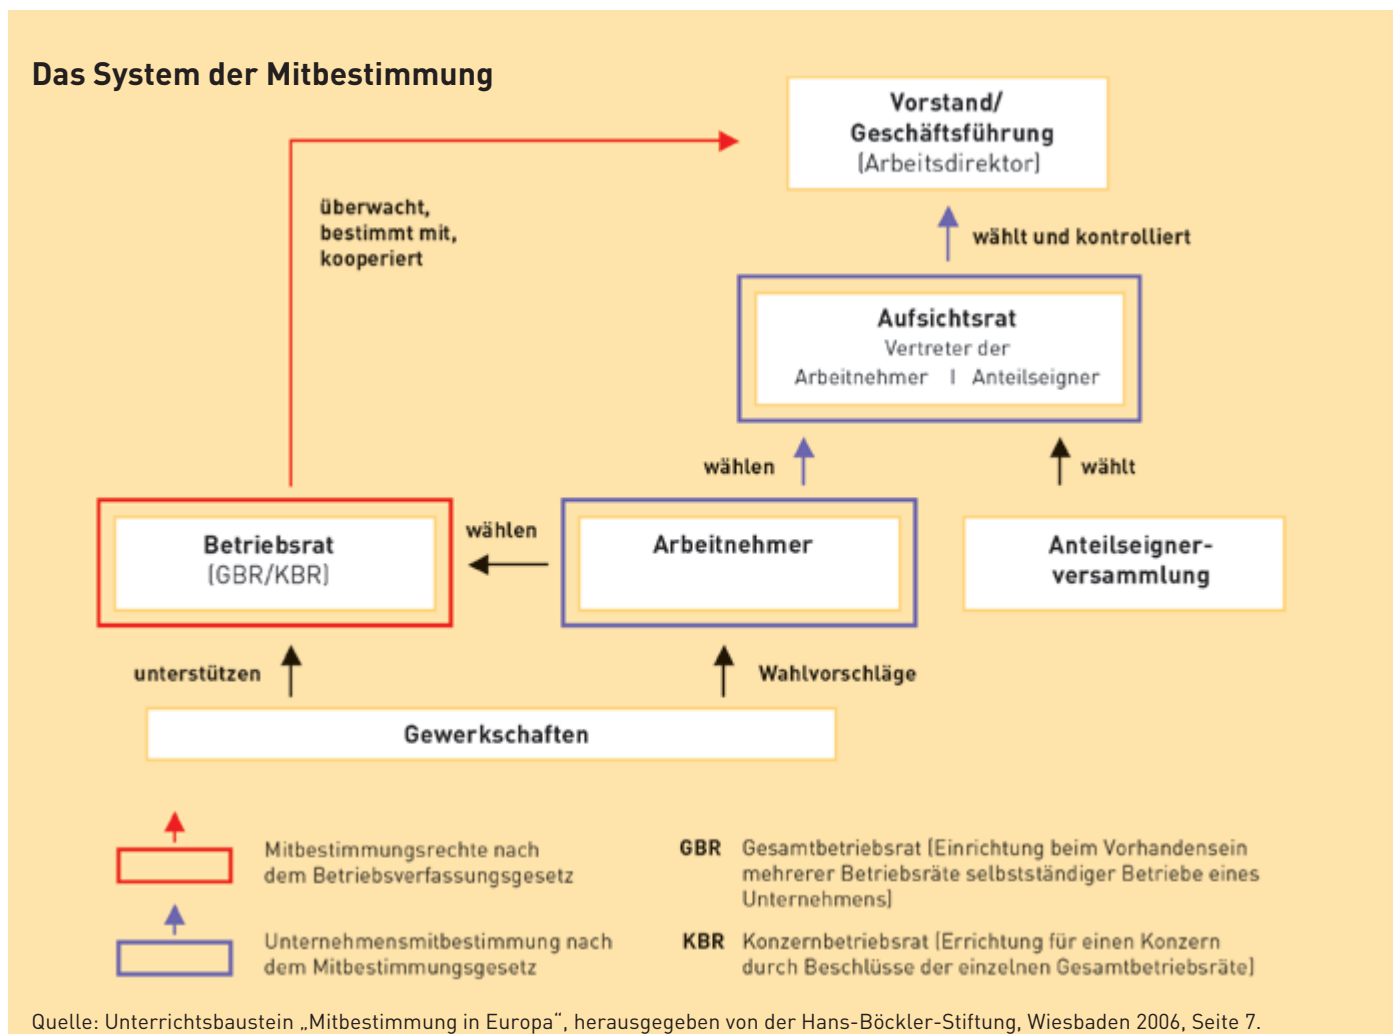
Das System der Mitbestimmung

Vorstand/ Geschäftsführung (Arbeitsdirektor)

überwacht, bestimmt mit, kooperiert

wählt und kontrolliert

Aufsichtsrat
Vertreter der
Arbeitnehmer | Anteilseigner

wählen

wählt

Betriebsrat (GBR/KBR)

wählen

Arbeitnehmer

Anteilseignerversammlung

unterstützen

Wahlvorschläge

Gewerkschaften

Mitbestimmungsrechte nach dem Betriebsverfassungsgesetz

Unternehmensmitbestimmung nach dem Mitbestimmungsgesetz

GBR Gesamtbetriebsrat (Einrichtung beim Vorhandensein mehrerer Betriebsräte selbstständiger Betriebe eines Unternehmens)

KBR Konzernbetriebsrat (Errichtung für einen Konzern durch Beschlüsse der einzelnen Gesamtbetriebsräte)

Quelle: Unterrichtsbaustein „Mitbestimmung in Europa", herausgegeben von der Hans-Böckler-Stiftung, Wiesbaden 2006, Seite 7.